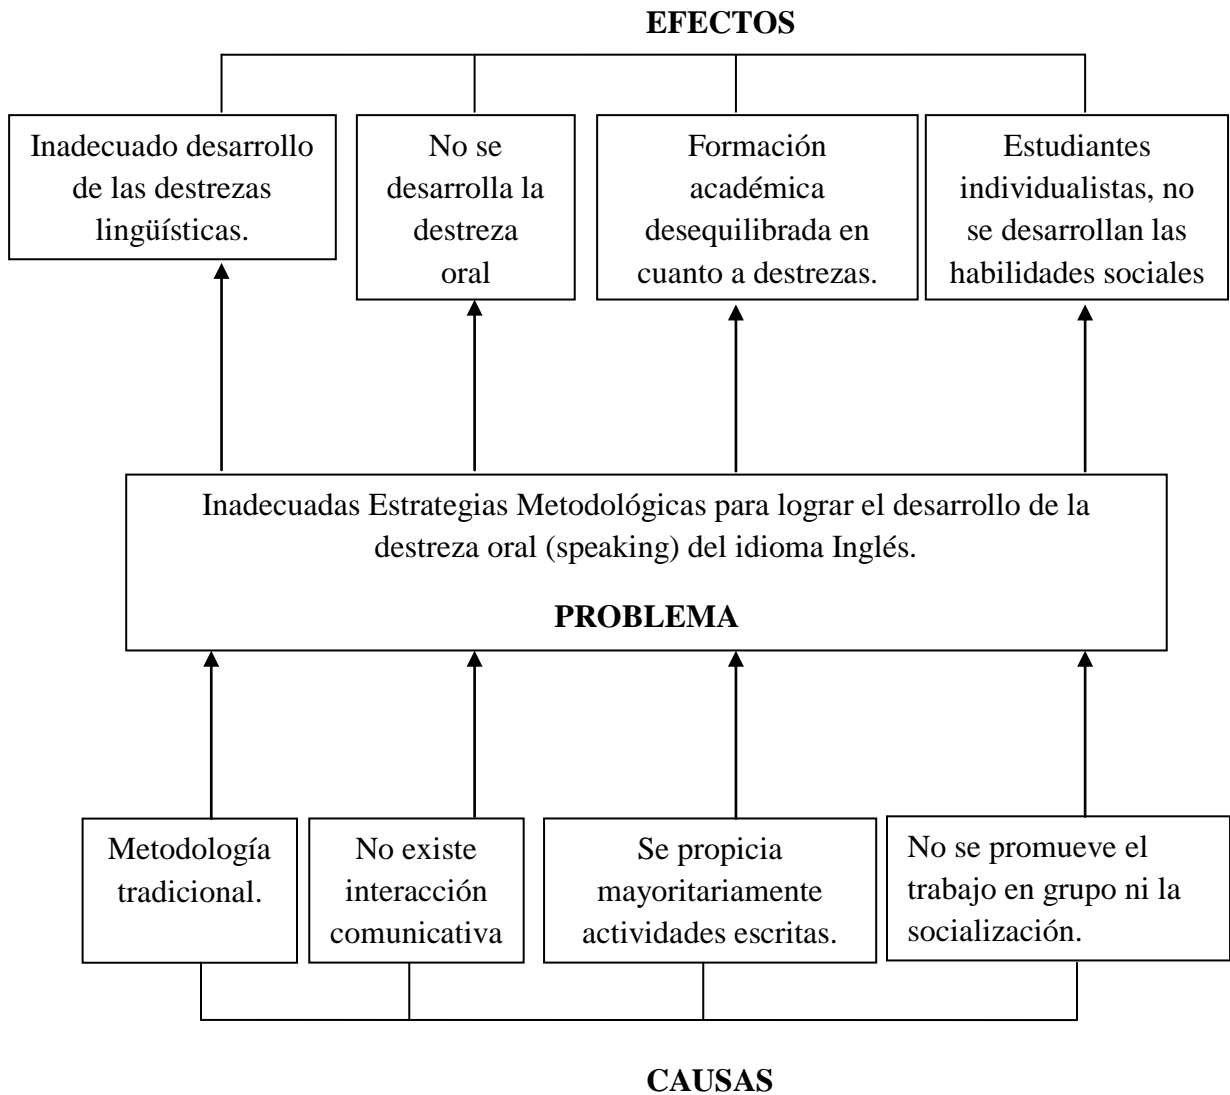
EFECTOS

Inadecuado desarrollo de las destrezas lingüísticas.

No se desarrolla la destreza oral

Formación académica desequilibrada en cuanto a destrezas.

Estudiantes individualistas, no se desarrollan las habilidades sociales

Inadecuadas Estrategias Metodológicas para lograr el desarrollo de la destreza oral (speaking) del idioma Inglés.

PROBLEMA

Metodología tradicional.

No existe interacción comunicativa

Se propicia mayoritariamente actividades escritas.

No se promueve el trabajo en grupo ni la socialización.

CAUSAS